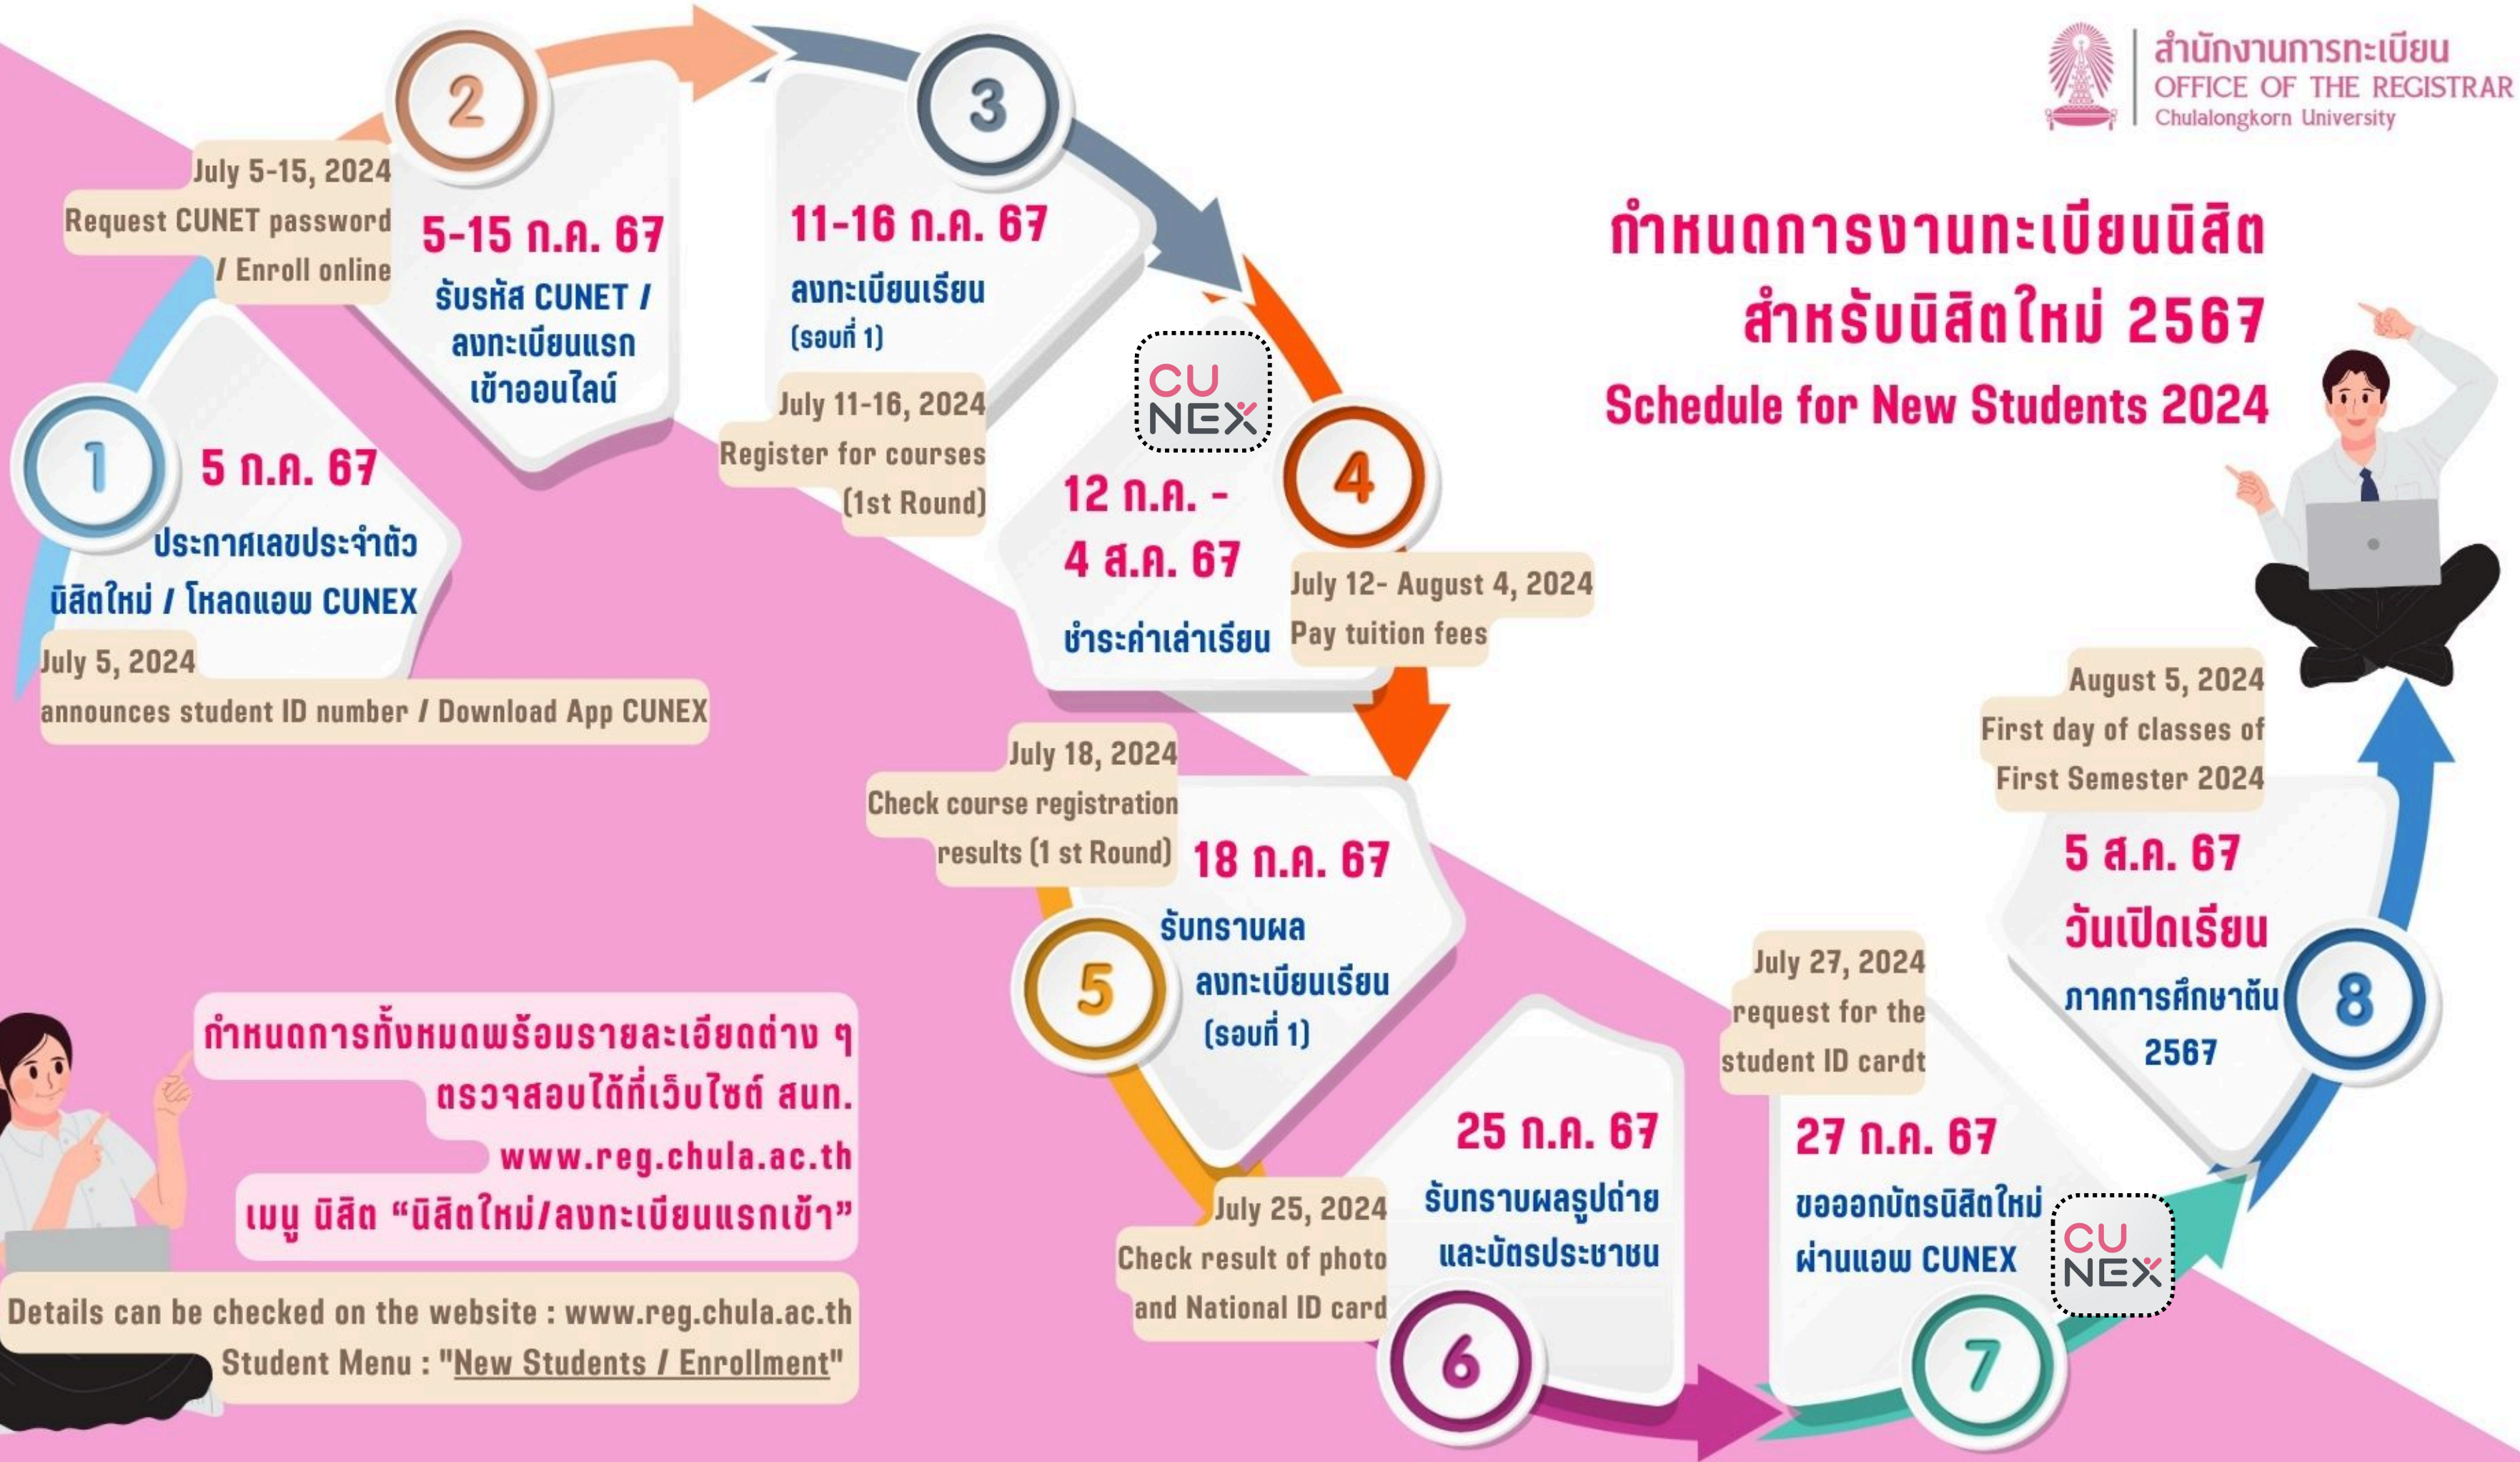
สำนักงานการทะเบียน
OFFICE OF THE REGISTRAR
Chulalongkorn University

กำหนดการงานทะเบียนนิสิต
สำหรับนิสิตใหม่ 2567
Schedule for New Students 2024

1
5 ก.ค. 67
ประกาศเลขประจำตัวนิสิตใหม่ / โหลดแอพ CUNEX
July 5, 2024
announces student ID number / Download App CUNEX

2
July 5-15, 2024
Request CUNET password / Enroll online
5-15 ก.ค. 67
รับรหัส CUNET / ลงทะเบียนแรกเข้าออนไลน์

3
11-16 ก.ค. 67
ลงทะเบียนเรียน (รอบที่ 1)
July 11-16, 2024
Register for courses (1st Round)

CU NEX

4
12 ก.ค. - 4 ส.ค. 67
ชำระค่าเล่าเรียน
July 12- August 4, 2024
Pay tuition fees

5
July 18, 2024
Check course registration results (1 st Round)
18 ก.ค. 67
รับทราบผลลงทะเบียนเรียน (รอบที่ 1)

6
25 ก.ค. 67
รับทราบผลรูปถ่ายและบัตรประชาชน
July 25, 2024
Check result of photo and National ID card

7
July 27, 2024
request for the student ID cardt
27 ก.ค. 67
ขอออกบัตรนิสิตใหม่ผ่านแอพ CUNEX

CU NEX

8
August 5, 2024
First day of classes of First Semester 2024
5 ส.ค. 67
วันเปิดเรียน
ภาคการศึกษาต้น 2567

กำหนดการทั้งหมดพร้อมรายละเอียดต่าง ๆ ตรวจสอบได้ที่เว็บไซต์ สนท.
www.reg.chula.ac.th
เมนู นิสิต "นิสิตใหม่/ลงทะเบียนแรกเข้า"

Details can be checked on the website : www.reg.chula.ac.th
Student Menu : "New Students / Enrollment"